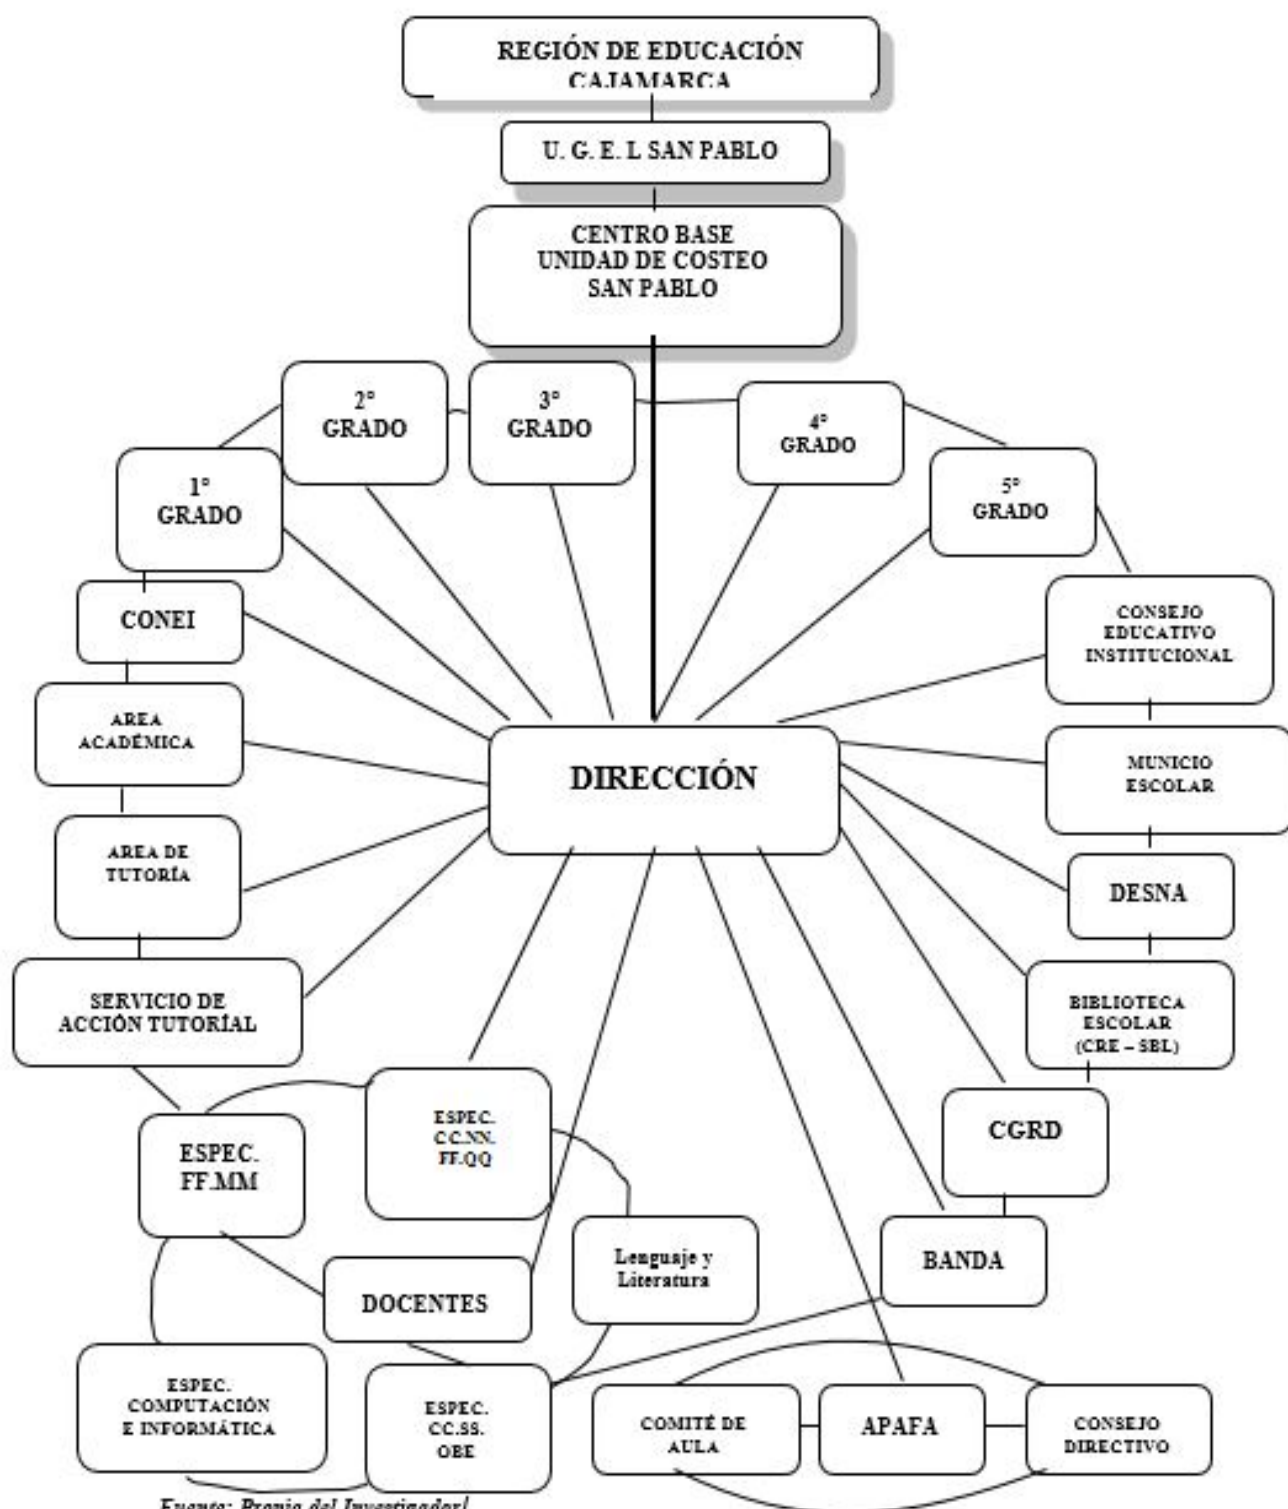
REGIÓN DE EDUCACIÓN CAJAMARCA

U. G. E. L SAN PABLO

CENTRO BASE
UNIDAD DE COSTEO
SAN PABLO

2° GRADO

3° GRADO

4° GRADO

1° GRADO

5° GRADO

CONEI

CONSEJO EDUCATIVO INSTITUCIONAL

AREA ACADÉMICA

DIRECCIÓN

MUNICIO ESCOLAR

AREA DE TUTORÍA

DESNA

SERVICIO DE ACCIÓN TUTORÍAL

BIBLIOTECA ESCOLAR (CRE – SBL)

ESPEC. CC.NN. FF.QQ

CGRD

ESPEC. FF.MM

Lenguaje y Literatura

BANDA

DOCENTES

ESPEC. COMPUTACIÓN E INFORMÁTICA

ESPEC. CC.SS. OBE

COMITÉ DE AULA

APAFA

CONSEJO DIRECTIVO

Fuente: Propia del Investigador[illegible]